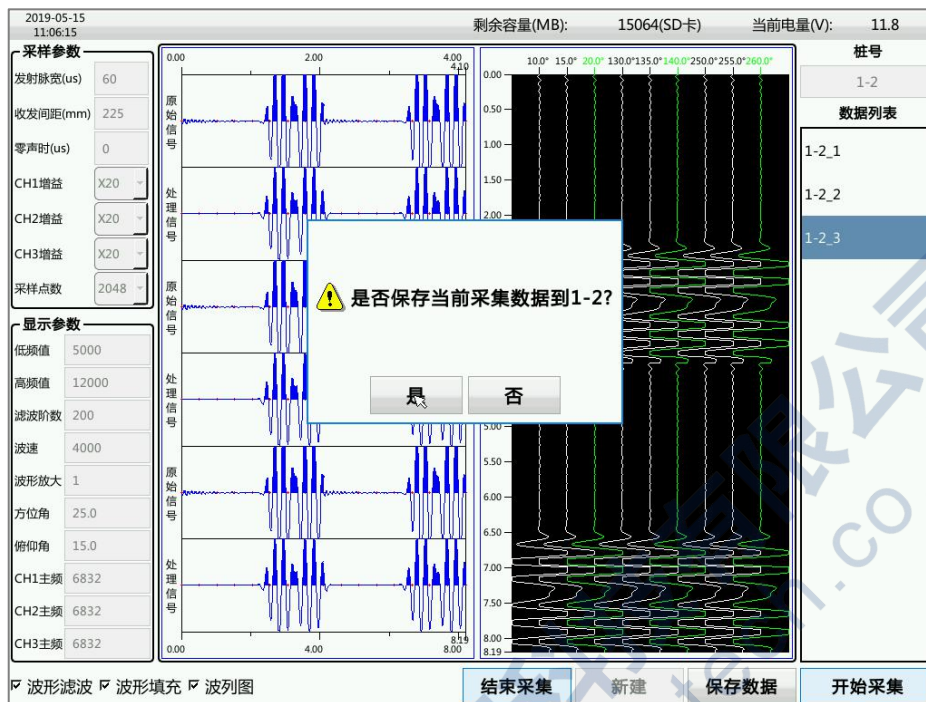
2019-05-15
11:06:15

剩余容量(MB): 15064(SD卡) 当前电量(V): 11.8

采样参数
发射脉宽(us) 60
收发间距(mm) 225
零声时(us) 0
CH1增益 X20
CH2增益 X20
CH3增益 X20
采样点数 2048

显示参数
低频值 5000
高频值 12000
滤波阶数 200
波速 4000
波形放大 1
方位角 25.0
俯仰角 15.0
CH1主频 6832
CH2主频 6832
CH3主频 6832

0.00 2.00 4.00 4.10
原始信号
处理信号
原始信号
处理信号
原始信号
处理信号
0.00 4.00 8.00 8.19

10.0° 15.0° 20.0° 130.0° 135.0° 140.0° 250.0° 255.0° 260.0°
0.00
0.50
1.00
1.50
2.00
5.00
5.50
6.00
6.50
7.00
7.50
8.00
8.19

是否保存当前采集数据到1-2?
是 否

桩号
1-2
数据列表
1-2_1
1-2_2
1-2_3

☑ 波形滤波 ☑ 波形填充 ☑ 波列图
结束采集 新建 保存数据 开始采集